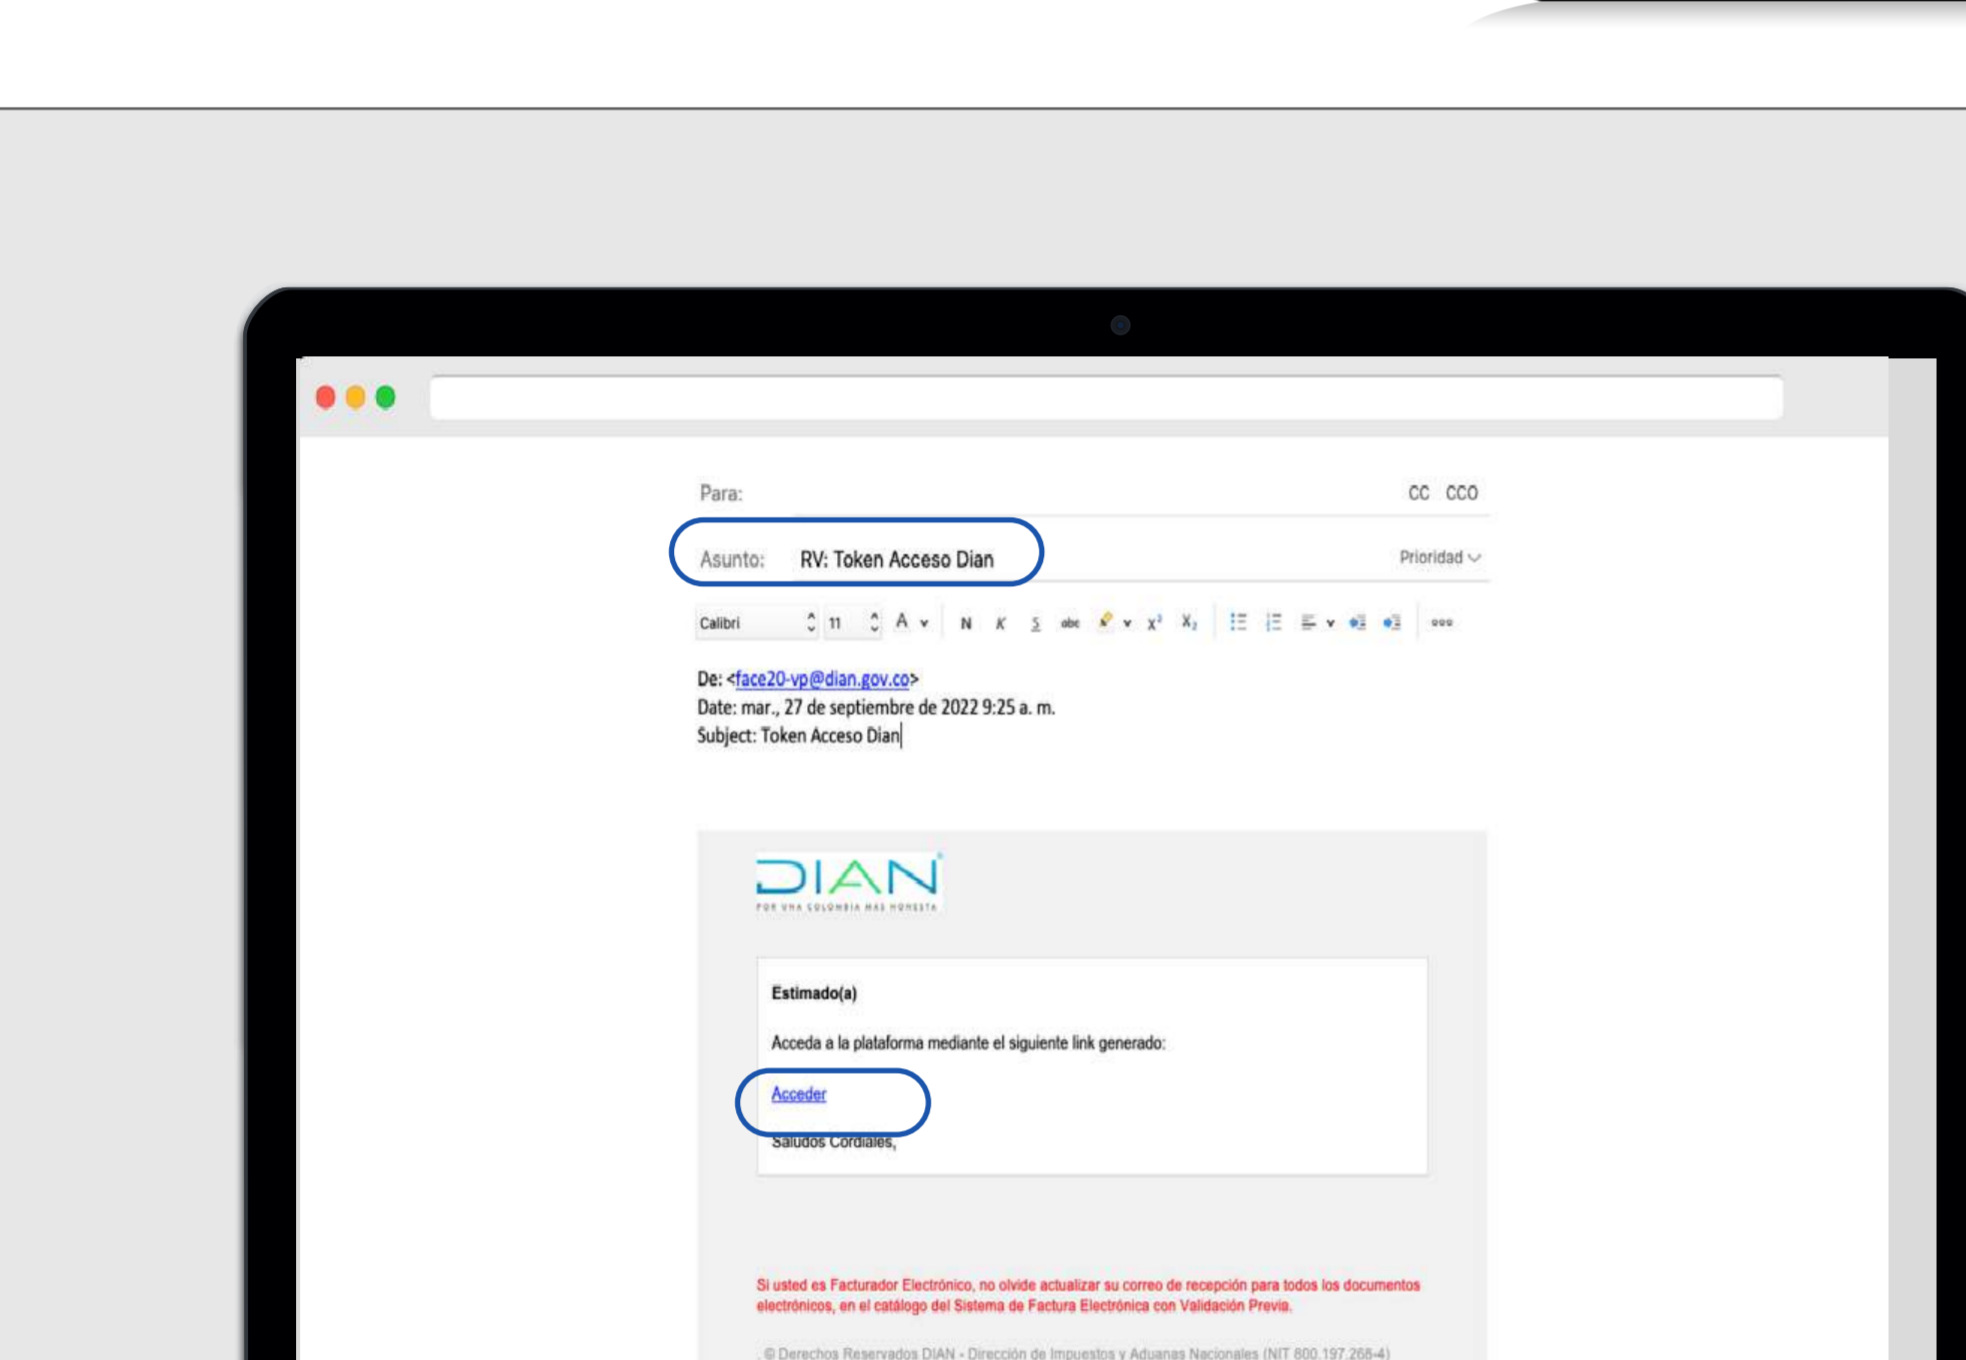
Para:

CC CCO

Asunto: RV: Token Acceso Dian

Prioridad

Calibri 11 A N K S abc $x^2$ $x_2$

De: <face20-vp@dian.gov.co>
Date: mar., 27 de septiembre de 2022 9:25 a. m.
Subject: Token Acceso Dian

DIAN
POR UNA COLOMBIA MÁS HONESTA

Estimado(a)

Acceda a la plataforma mediante el siguiente link generado:

Acceder

Saludos Cordiales,

Si usted es Facturador Electrónico, no olvide actualizar su correo de recepción para todos los documentos electrónicos, en el catálogo del Sistema de Factura Electrónica con Validación Previa.

© Derechos Reservados DIAN - Dirección de Impuestos y Aduanas Nacionales (NIT 800.197.268-4)